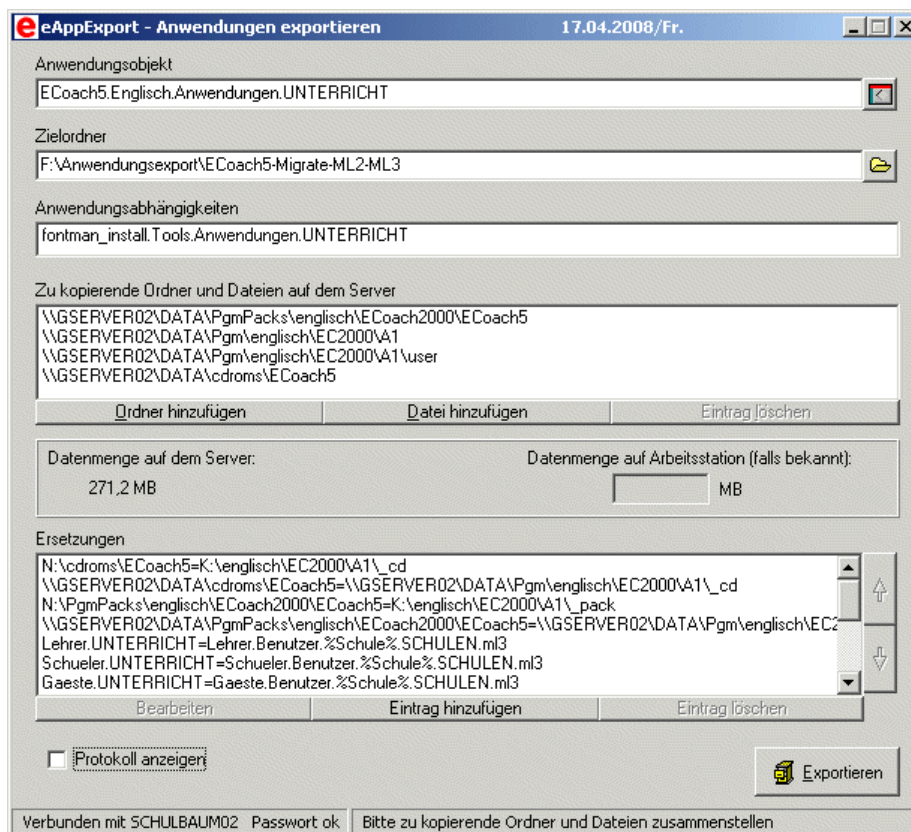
eAppExport - Anwendungen exportieren 17.04.2008/Fr.

Anwendungsobjekt

ECoach5.Englisch.Anwendungen.UNTERRICHT

Zielordner

F:\Anwendungsexport\ECoach5-Migrate-ML2-ML3

Anwendungsabhängigkeiten

fontman_install.Tools.Anwendungen.UNTERRICHT

Zu kopierende Ordner und Dateien auf dem Server

\\GSERVER02\DATA\PgmPacks\englisch\ECoach2000\ECoach5
\\GSERVER02\DATA\Pgm\englisch\EC2000\A1
\\GSERVER02\DATA\Pgm\englisch\EC2000\A1\user
\\GSERVER02\DATA\cdroms\ECoach5

Ordner hinzufügen | Datei hinzufügen | Eintrag löschen

Datenmenge auf dem Server:

271,2 MB

Datenmenge auf Arbeitsstation (falls bekannt):

MB

Ersetzungen

N:\cdroms\ECoach5=K:\englisch\EC2000\A1\_cd
\\GSERVER02\DATA\cdroms\ECoach5=\\GSERVER02\DATA\Pgm\englisch\EC2000\A1\_cd
N:\PgmPacks\englisch\ECoach2000\ECoach5=K:\englisch\EC2000\A1\_pack
\\GSERVER02\DATA\PgmPacks\englisch\ECoach2000\ECoach5=\\GSERVER02\DATA\Pgm\englisch\EC2
Lehrer.UNTERRICHT=Lehrer.Benutzer.%Schule%.SCHULEN.ml3
Schueler.UNTERRICHT=Schueler.Benutzer.%Schule%.SCHULEN.ml3
Gaeste.UNTERRICHT=Gaeste.Benutzer.%Schule%.SCHULEN.ml3

Bearbeiten | Eintrag hinzufügen | Eintrag löschen

Protokoll anzeigen

Exportieren

Verbunden mit SCHULBAUM02 Passwort ok | Bitte zu kopierende Ordner und Dateien zusammenstellen